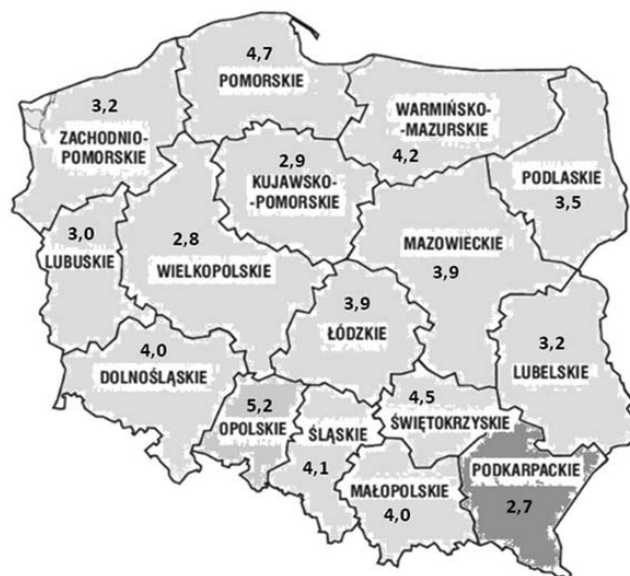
4,7
POMORSKIE

3,2
ZACHODNIO-POMORSKIE

WARMIŃSKO-MAZURSKIE
4,2

2,9
KUJAWSKO-POMORSKIE

PODLASKIE
3,5

3,0
LUBUSKIE

2,8
WIELKOPOLSKIE

MAZOWIECKIE
3,9

3,9
ŁÓDZKIE

4,0
DOLNOŚLĄSKIE

3,2
LUBELSKIE

4,5
ŚWIĘTOKRZYSKIE

5,2
OPOLSKIE

ŚLĄSKIE
4,1

PODKARPACKIE
2,7

MAŁOPOLSKIE
4,0